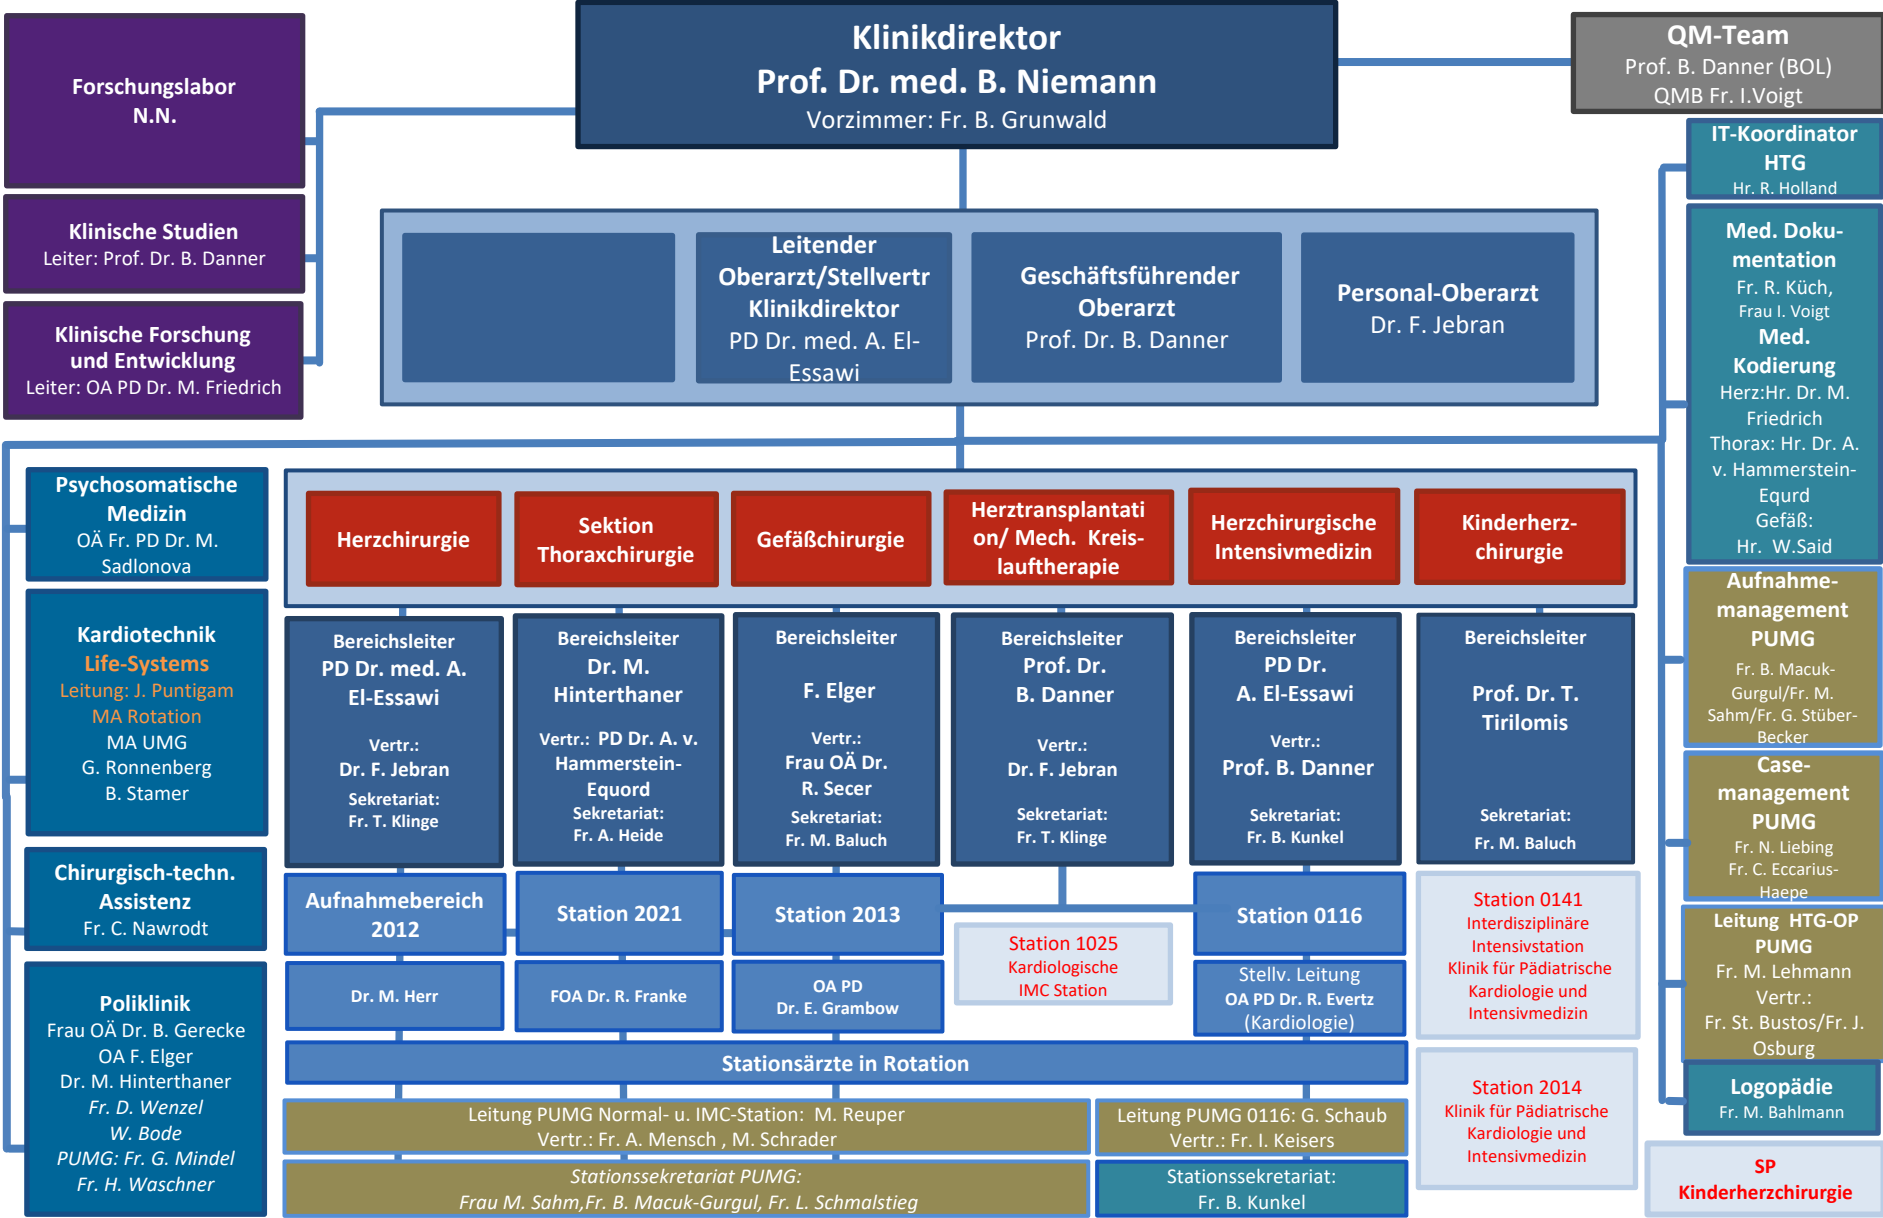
Forschungslabor
N.N.

Klinische Studien
Leiter: Prof. Dr. B. Danner

Klinische Forschung und Entwicklung
Leiter: OA PD Dr. M. Friedrich

Klinikdirektor
Prof. Dr. med. B. Niemann
Vorzimmer: Fr. B. Grunwald

QM-Team
Prof. B. Danner (BOL)
QMB Fr. I.Voigt

IT-Koordinator HTG
Hr. R. Holland

Med. Dokumentation
Fr. R. Küch,
Frau I. Voigt
Med. Kodierung
Herz:Hr. Dr. M. Friedrich
Thorax: Hr. Dr. A. v. Hammerstein-Equrd
Gefäß:
Hr. W.Said

Leitender Oberarzt/Stellvertr Klinikdirektor
PD Dr. med. A. El-Essawi

Geschäftsführender Oberarzt
Prof. Dr. B. Danner

Personal-Oberarzt
Dr. F. Jebran

Psychosomatische Medizin
OÄ Fr. PD Dr. M. Sadlonova

Kardiotechnik
Life-Systems
Leitung: J. Puntigam
MA Rotation
MA UMG
G. Ronnenberg
B. Stamer

Chirurgisch-techn. Assistenz
Fr. C. Nawrodt

Poliklinik
Frau OÄ Dr. B. Gerecke
OA F. Elger
Dr. M. Hinterthaner
Fr. D. Wenzel
W. Bode
PUMG: Fr. G. Mindel
Fr. H. Waschner

Herzchirurgie

Sektion Thoraxchirurgie

Gefäßchirurgie

Herztransplantation/ Mech. Kreislauftherapie

Herzchirurgische Intensivmedizin

Kinderherzchirurgie

Bereichsleiter
PD Dr. med. A. El-Essawi
Vertr.:
Dr. F. Jebran
Sekretariat:
Fr. T. Klinge

Bereichsleiter
Dr. M. Hinterthaner
Vertr.: PD Dr. A. v. Hammerstein-Equord
Sekretariat:
Fr. A. Heide

Bereichsleiter
F. Elger
Vertr.:
Frau OÄ Dr. R. Secer
Sekretariat:
Fr. M. Baluch

Bereichsleiter
Prof. Dr. B. Danner
Vertr.:
Dr. F. Jebran
Sekretariat:
Fr. T. Klinge

Bereichsleiter
PD Dr. A. El-Essawi
Vertr.:
Prof. B. Danner
Sekretariat:
Fr. B. Kunkel

Bereichsleiter
Prof. Dr. T. Tirilomis
Sekretariat:
Fr. M. Baluch

Aufnahmemanagement PUMG
Fr. B. Macuk-Gurgul/Fr. M. Sahm/Fr. G. Stüber-Becker

Casemanagement PUMG
Fr. N. Liebing
Fr. C. Eccarius-Haepe

Leitung HTG-OP PUMG
Fr. M. Lehmann
Vertr.:
Fr. St. Bustos/Fr. J. Osburg

Aufnahmebereich 2012

Station 2021

Station 2013

Station 0116

Station 1025
Kardiologische
IMC Station

Station 0141
Interdisziplinäre Intensivstation
Klinik für Pädiatrische Kardiologie und Intensivmedizin

Dr. M. Herr

FOA Dr. R. Franke

OA PD
Dr. E. Grambow

Stellv. Leitung
OA PD Dr. R. Evertz
(Kardiologie)

Stationsärzte in Rotation

Station 2014
Klinik für Pädiatrische Kardiologie und Intensivmedizin

Logopädie
Fr. M. Bahlmann

Leitung PUMG Normal- u. IMC-Station: M. Reuper
Vertr.: Fr. A. Mensch , M. Schrader

Leitung PUMG 0116: G. Schaub
Vertr.: Fr. I. Keisers

Stationssekretariat PUMG:
Frau M. Sahm,Fr. B. Macuk-Gurgul, Fr. L. Schmalstieg

Stationssekretariat:
Fr. B. Kunkel

SP
Kinderherzchirurgie